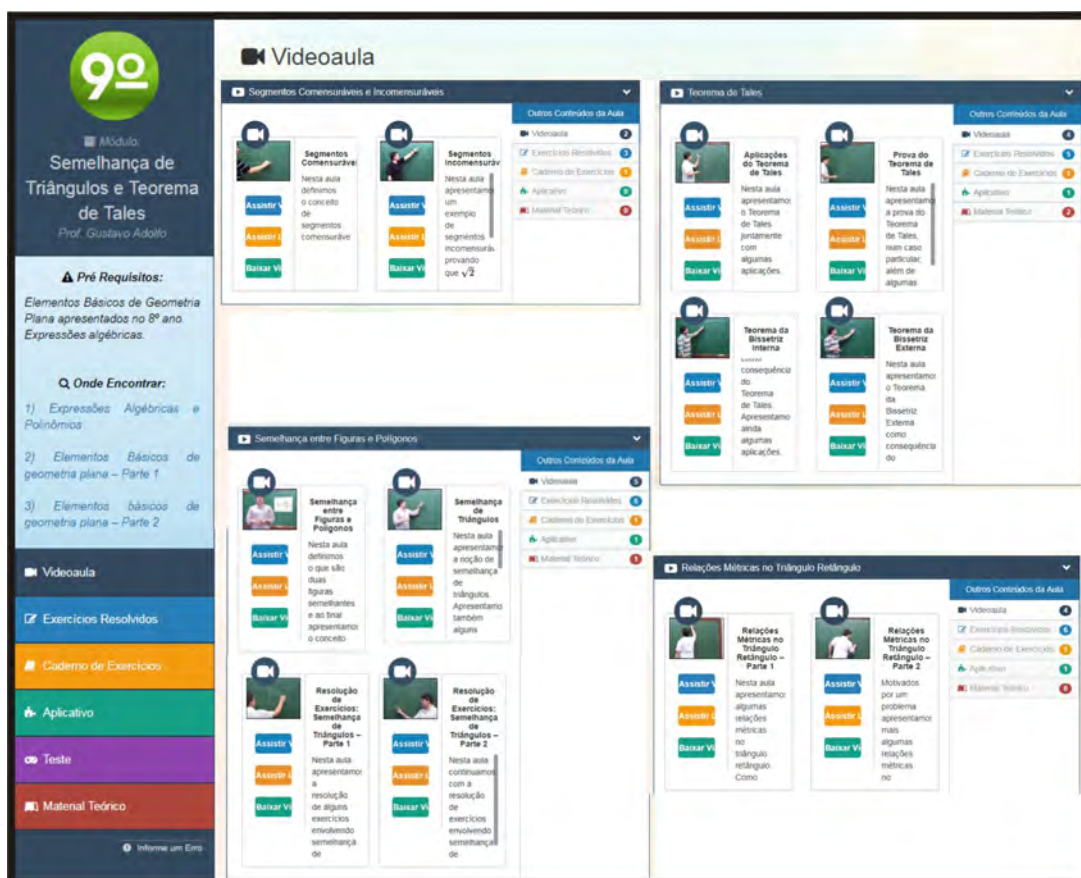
9º

Módulo:
Semelhança de Triângulos e Teorema de Tales
Prof. Gustavo Adolfo

Pré Requisitos:
Elementos Básicos de Geometria Plana apresentados no 8º ano.
Expressões algébricas.

Onde Encontrar:
1) Expressões Algébricas e Polinômios
2) Elementos Básicos de geometria plana – Parte 1
3) Elementos básicos de geometria plana – Parte 2

Videoaula
Exercícios Resolvidos
Caderno de Exercícios
Aplicativo
Teste
Material Teórico

Informe um Erro

Videoaula

Segmentos Comensuráveis e Incomensuráveis

Segmentos Comensuráveis
Nesta aula definimos o conceito de segmentos comensuráve
Assistir V
Assistir L
Baixar Vi

Segmentos Incomensuráv
Nesta aula apresentamos um exemplo de segmentos incomensurá provando que $\sqrt{2}$
Assistir V
Assistir L
Baixar Vi

Outros Conteúdos da Aula
Videoaula 2
Exercícios Resolvidos 3
Caderno de Exercícios 1
Aplicativo 0
Material Teórico 0

Teorema de Tales

Aplicações do Teorema de Tales
Nesta aula apresentamos o Teorema de Tales juntamente com algumas aplicações.
Assistir V
Assistir L
Baixar Vi

Prova do Teorema de Tales
Nesta aula apresentamos a prova do Teorema de Tales, num caso particular, além de algumas
Assistir V
Assistir L
Baixar Vi

Teorema da Bissetriz Interna
consequência do Teorema de Tales. Apresentamos ainda algumas aplicações.
Assistir V
Assistir L
Baixar Vi

Teorema da Bissetriz Externa
Nesta aula apresentamos o Teorema da Bissetriz Externa como consequência do
Assistir V
Assistir L
Baixar Vi

Outros Conteúdos da Aula
Videoaula 4
Exercícios Resolvidos 5
Caderno de Exercícios 1
Aplicativo 1
Material Teórico 2

Semelhança entre Figuras e Polígonos

Semelhança entre Figuras e Polígonos
Nesta aula definimos o que são duas figuras semelhantes e ao final apresentamos o conceito
Assistir V
Assistir L
Baixar Vi

Semelhança de Triângulos
Nesta aula apresentamos a noção de semelhança de triângulos. Apresentamos também alguns
Assistir V
Assistir L
Baixar Vi

Resolução de Exercícios: Semelhança de Triângulos – Parte 1
Nesta aula apresentamos a resolução de alguns exercícios envolvendo semelhança de
Assistir V
Assistir L
Baixar Vi

Resolução de Exercícios: Semelhança de Triângulos – Parte 2
Nesta aula continuamos com a resolução de exercícios envolvendo semelhança de
Assistir V
Assistir L
Baixar Vi

Outros Conteúdos da Aula
Videoaula 5
Exercícios Resolvidos 5
Caderno de Exercícios 1
Aplicativo 1
Material Teórico 1

Relações Métricas no Triângulo Retângulo

Relações Métricas no Triângulo Retângulo – Parte 1
Nesta aula apresentamos algumas relações métricas no triângulo retângulo. Como
Assistir V
Assistir L
Baixar Vi

Relações Métricas no Triângulo Retângulo – Parte 2
Motivados por um problema apresentamos mais algumas relações métricas no
Assistir V
Assistir L
Baixar Vi

Outros Conteúdos da Aula
Videoaula 4
Exercícios Resolvidos 6
Caderno de Exercícios 1
Aplicativo 1
Material Teórico 0